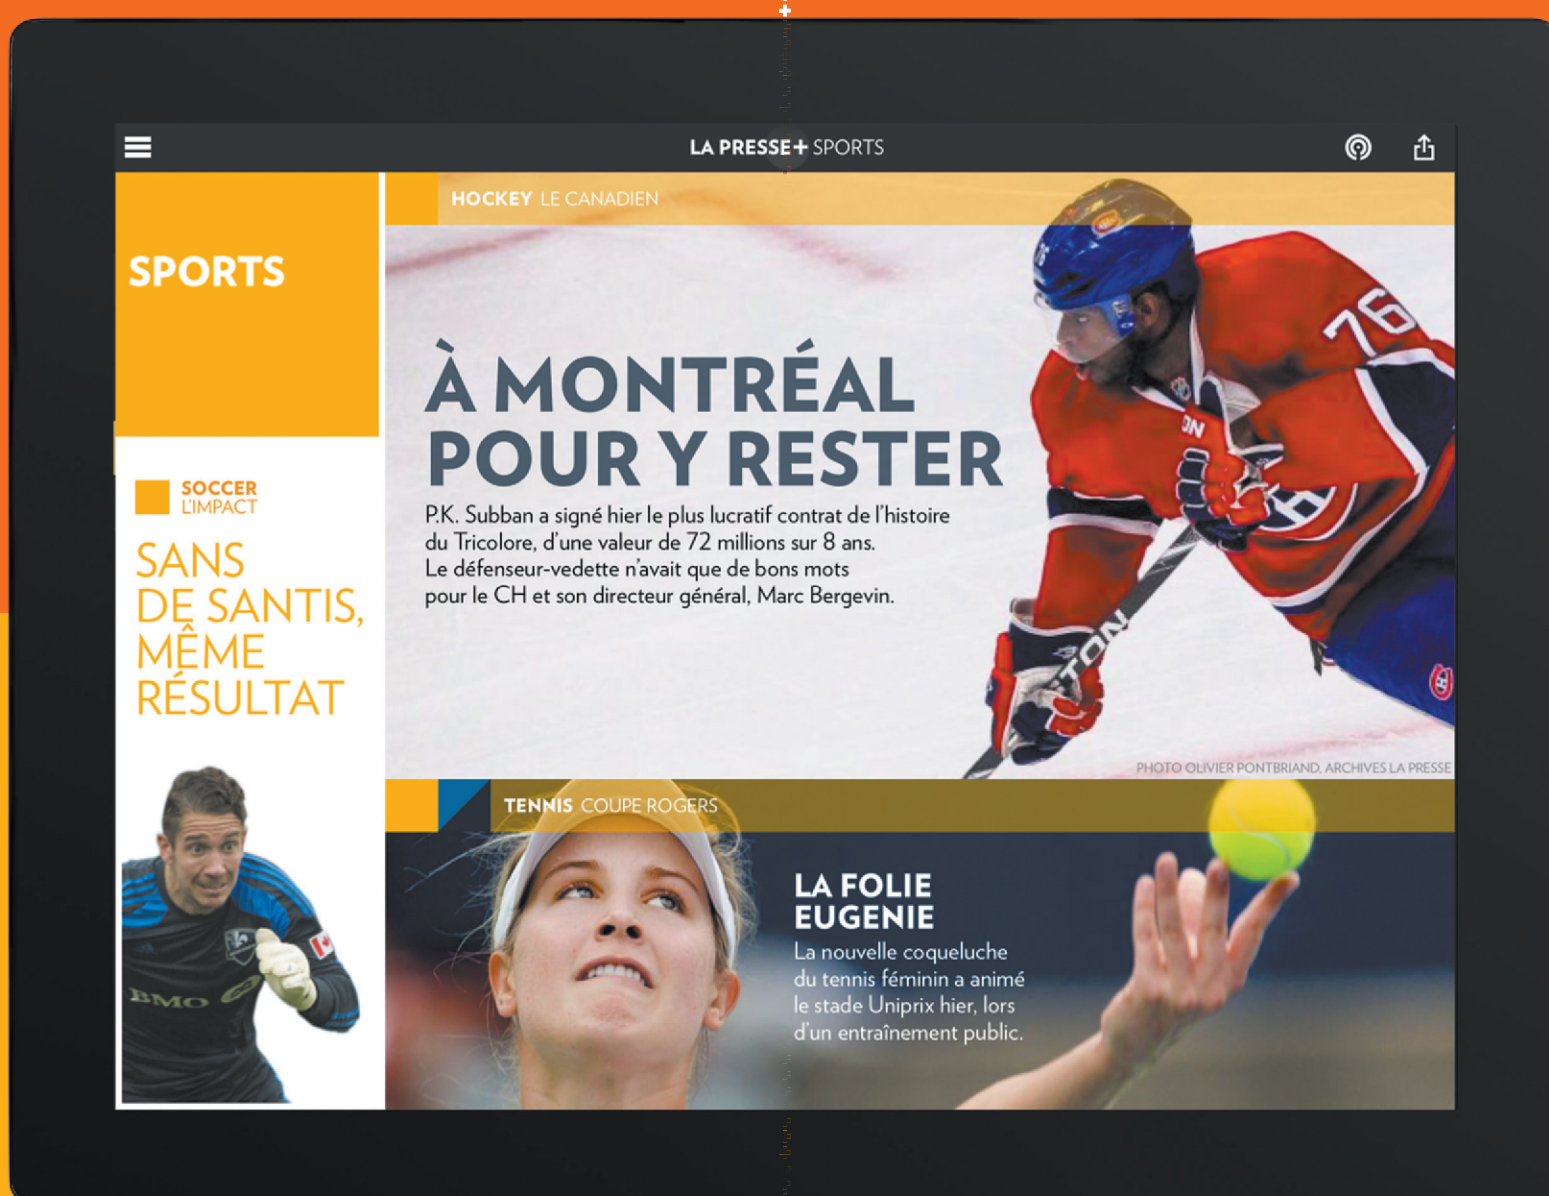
LA PRESSE+ SPORTS

SPORTS

SOCCER
L'IMPACT

SANS DE SANTIS, MÊME RÉSULTAT

BMO

HOCKEY LE CANADIEN

À MONTRÉAL POUR Y RESTER

P.K. Subban a signé hier le plus lucratif contrat de l'histoire du Tricolore, d'une valeur de 72 millions sur 8 ans. Le défenseur-vedette n'avait que de bons mots pour le CH et son directeur général, Marc Bergevin.

76

PHOTO OLIVIER PONTBRIAND, ARCHIVES LA PRESSE

TENNIS COUPE ROGERS

LA FOLIE EUGENIE

La nouvelle coqueluche du tennis féminin a animé le stade Uniprix hier, lors d'un entraînement public.